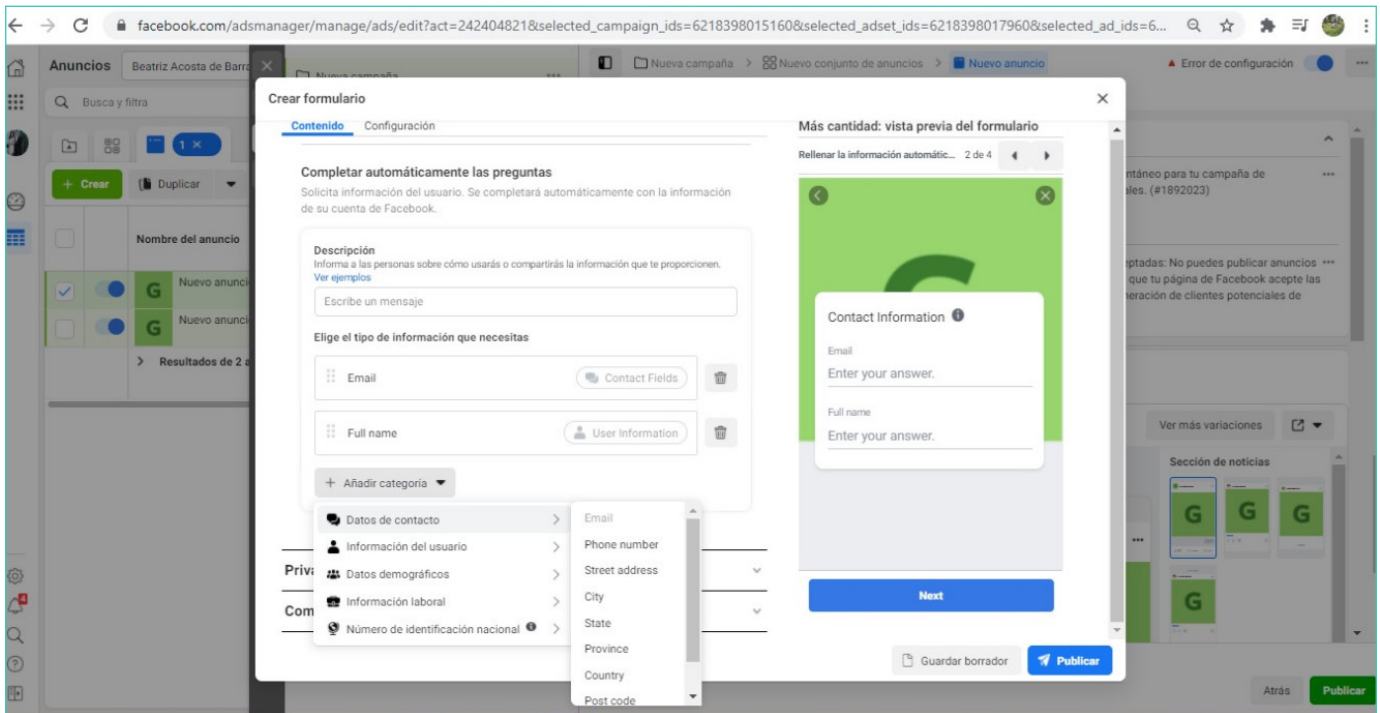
facebook.com/adsmanager/manage/ads/edit?act=242404821&selected_campaign_ids=6218398015160&selected_adset_ids=6218398017960&selected_ad_ids=6...

Anuncios Beatriz Acosta de Barra

Nueva campaña > Nuevo conjunto de anuncios > Nuevo anuncio

Error de configuración

Busca y filtra

1 ×

+ Crear Duplicar

Nombre del anuncio

Nuevo anunci

Nuevo anunci

> Resultados de 2 a

Crear formulario

Contenido Configuración

Completar automáticamente las preguntas

Solicita información del usuario. Se completará automáticamente con la información de su cuenta de Facebook.

Descripción

Informa a las personas sobre cómo usarás o compartirás la información que te proporciones.

Ver ejemplos

Escribe un mensaje

Elige el tipo de información que necesitas

Email Contact Fields

Full name User Information

+ Añadir categoría

Datos de contacto
Información del usuario
Datos demográficos
Información laboral
Número de identificación nacional

Email
Phone number
Street address
City
State
Province
Country
Post code

Priv

Com

Más cantidad: vista previa del formulario

Rellenar la información automátic... 2 de 4

Contact Information

Email

Enter your answer.

Full name

Enter your answer.

Next

Guardar borrador Publicar

ntáneo para tu campaña de ales. (#1892023)

eptadas: No puedes publicar anuncios que tu página de Facebook acepte las neración de clientes potenciales de

Ver más variaciones

Sección de noticias

Atrás Publicar